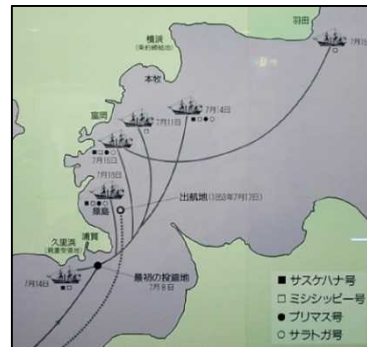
羽田

横浜
(条約締結地)

本牧

7月11日

7月14日

富岡

7月15日

7月15日

出航地(1853年7月17日)

猿島

浦賀

久里浜
(親書受領地)

最初の投錨地
7月8日

7月14日

■ サスケハナ号
□ ミシシッピー号
● プリマス号
○ サラトガ号